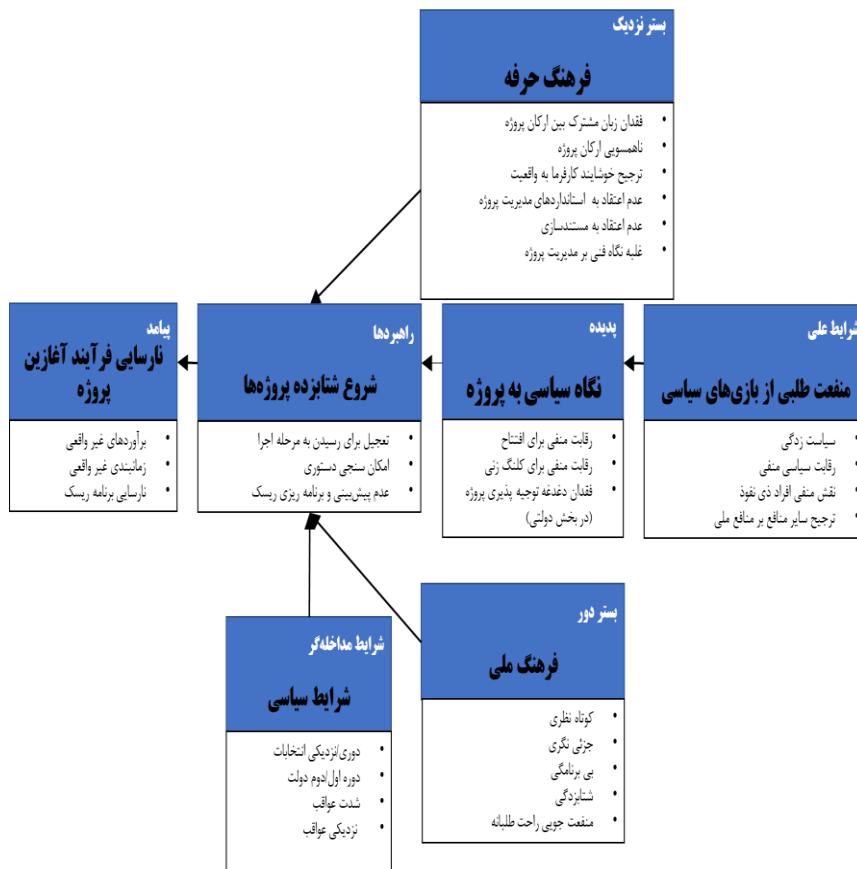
بستر نزدیک
فرهنگ حرفه
• فقدان زبان مشترک بین ارکان پروژه
• ناهمسویی ارکان پروژه
• ترجیح خوشایند کارفرما به واقعیت
• عدم اعتقاد به استانداردهای مدیریت پروژه
• عدم اعتقاد به مستندسازی
• غلبه نگاه فنی بر مدیریت پروژه

پیامد
نارسایی فرآیند آغازین پروژه
• برآوردهای غیر واقعی
• زمانبندی غیر واقعی
• نارسایی برنامه ریسک

راهبردها
شروع شتابزده پروژه‌ها
• تعجیل برای رسیدن به مرحله اجرا
• امکان سنجی دستوری
• عدم پیش‌بینی و برنامه ریزی ریسک

پدیده
نگاه سیاسی به پروژه
• رقابت منفی برای افتتاح
• رقابت منفی برای کلنگ زنی
• فقدان دغدغه توجیه پذیری پروژه (در بخش دولتی)

شرایط علی
منفعت طلبی از بازی‌های سیاسی
• سیاست زدگی
• رقابت سیاسی منفی
• نقش منفی افراد ذی نفوذ
• ترجیح سایر منافع بر منافع ملی

بستر دور
فرهنگ ملی
• کوتاه نظری
• جزئی نگری
• بی برنامگی
• شتابزدگی
• منفعت جویی راحت طلبانه

شرایط مداخله‌گر
شرایط سیاسی
• دوری/نزدیکی انتخابات
• دوره اول/دوم دولت
• شدت عواقب
• نزدیکی عواقب